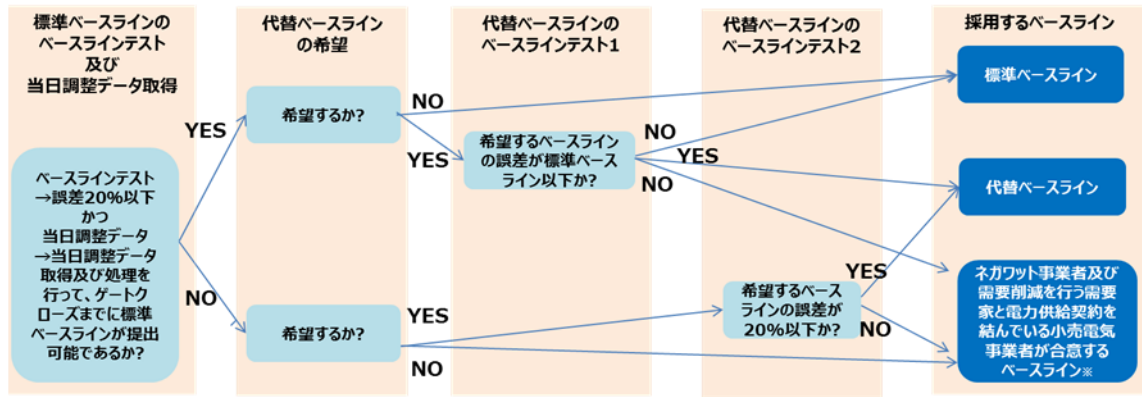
標準ベースラインのベースラインテスト及び当日調整データ取得

代替ベースラインの希望

代替ベースラインのベースラインテスト1

代替ベースラインのベースラインテスト2

採用するベースライン

ベースラインテスト→誤差20%以下かつ当日調整データ→当日調整データ取得及び処理を行って、ゲートクローズまでに標準ベースラインが提出可能であるか?

YES

NO

希望するか?

NO

YES

希望するか?

YES

NO

希望するベースラインの誤差が標準ベースライン以下か?

NO

YES

NO

希望するベースラインの誤差が20%以下か?

YES

NO

標準ベースライン

代替ベースライン

ネガワット事業者及び需要削減を行う需要家と電力供給契約を結んでいる小売電気事業者が合意するベースライン※